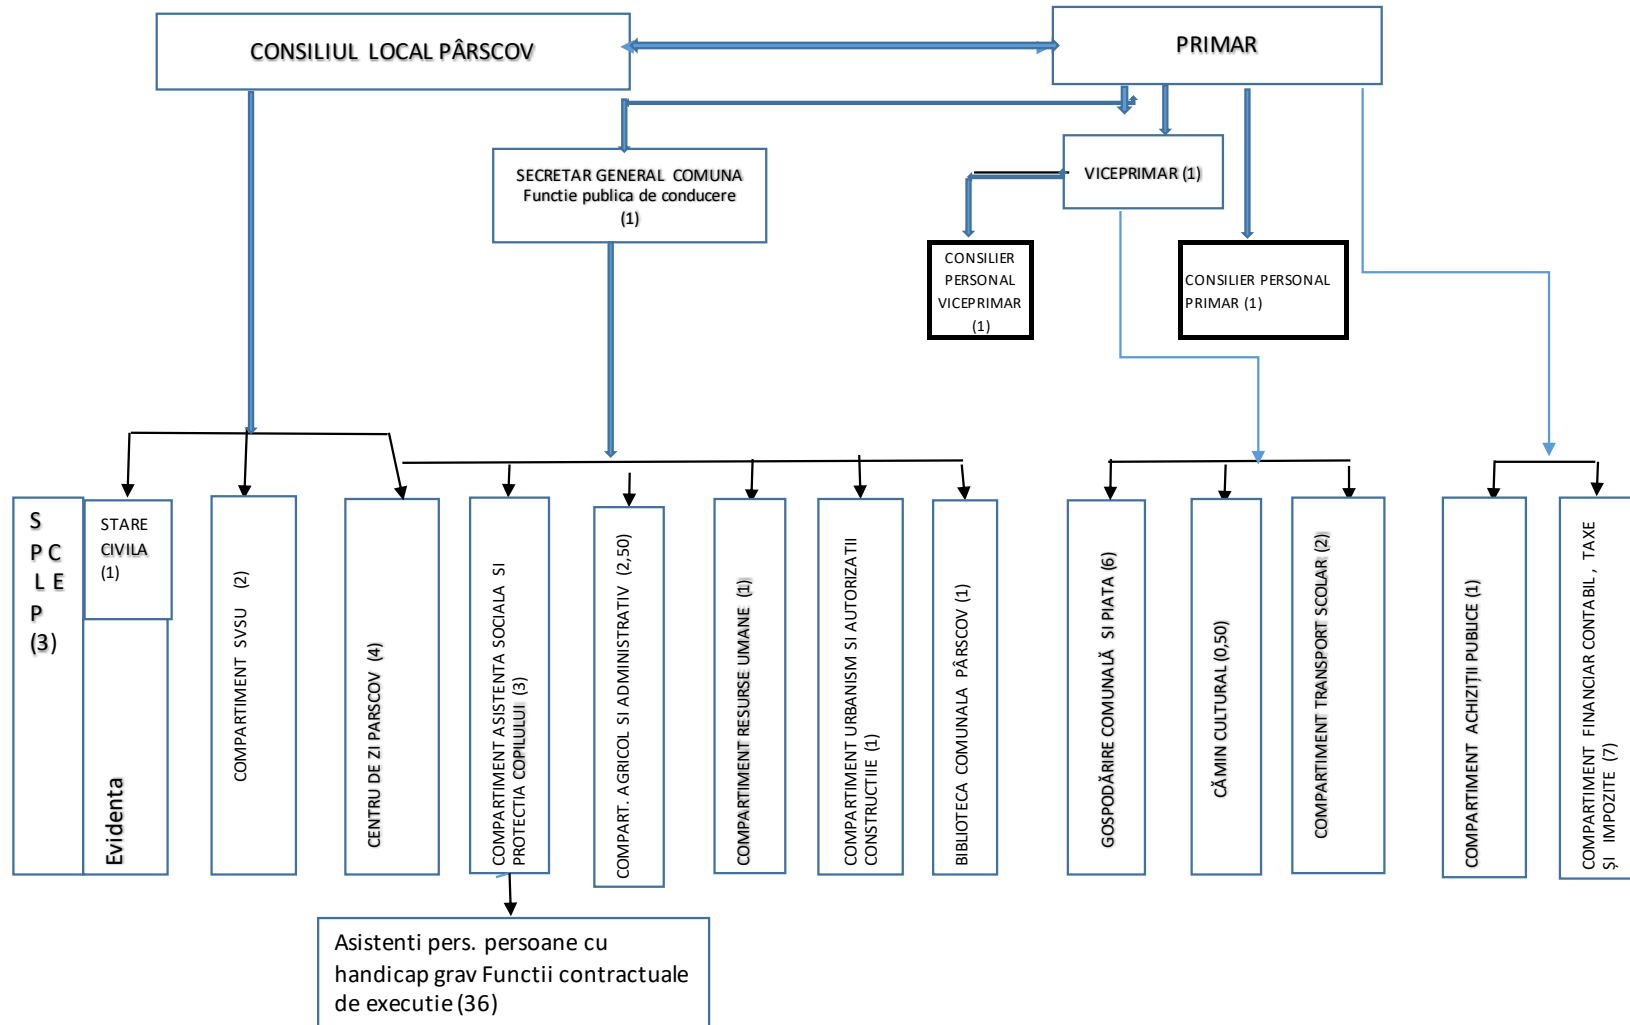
CONSILIUL LOCAL PÂRSCOV

PRIMAR

SECRETAR GENERAL COMUNA
Functie publica de conducere
(1)

VICEPRIMAR (1)

CONSILIER PERSONAL VICEPRIMAR (1)

CONSILIER PERSONAL PRIMAR (1)

S P C L E P (3)

STARE CIVILA (1)

Evidenta

COMPARTIMENT SVSU (2)

CENTRU DE ZI PARSCOV (4)

COMPARTIMENT ASISTENTA SOCIALA SI PROTECTIA COPILULUI (3)

COMPART. AGRICOL SI ADMINISTRATIV (2,50)

COMPARTIMENT RESURSE UMANE (1)

COMPARTIMENT URBANISM SI AUTORIZATII CONSTRUCTIIE (1)

BIBLIOTECA COMUNALA PÂRSCOV (1)

GOSPODĂRIRE COMUNALĂ SI PIATA (6)

CĂMIN CULTURAL (0,50)

COMPARTIMENT TRANSPORT SCOLAR (2)

COMPARTIMENT ACHIZIȚII PUBLICE (1)

COMPARTIMENT FINANCIAR CONTABIL, TAXE ȘI IMPOZITE (7)

Asistenti pers. persoane cu handicap grav Functii contractuale de executie (36)